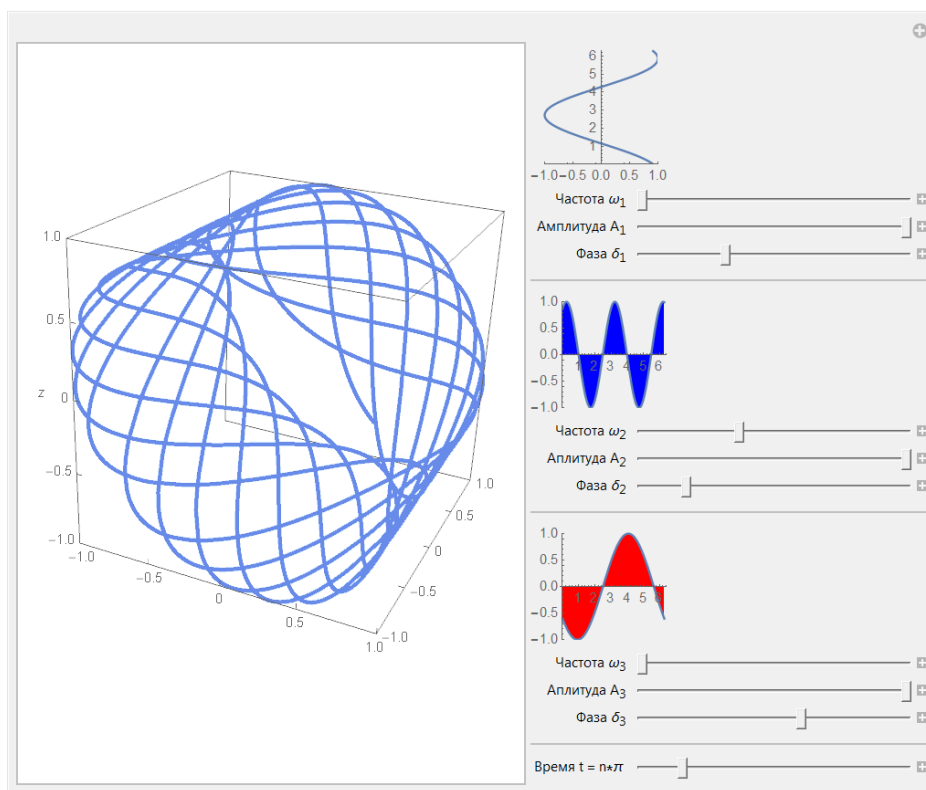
1.0
0.5
z 0
−0.5
−1.0
−1.0
−0.5
0
0.5
1.0
1.0
0.5
0
−0.5
−1.0

6
5
4
3
2
1
−1.0 −0.5 0.0 0.5 1.0

Частота $\omega_1$
Амплитуда $A_1$
Фаза $\delta_1$

1.0
0.5
0.0
−0.5
−1.0
1 2 3 4 5 6

Частота $\omega_2$
Аплитуда $A_2$
Фаза $\delta_2$

1.0
0.5
0.0
−0.5
−1.0
1 2 3 4 5 6

Частота $\omega_3$
Аплитуда $A_3$
Фаза $\delta_3$

Время t = n*$\pi$